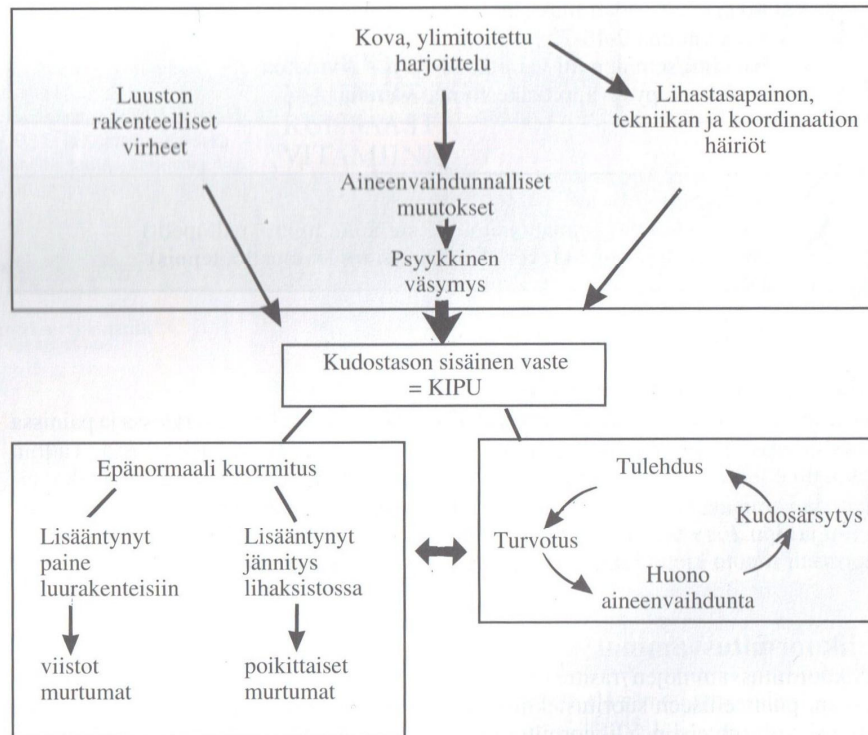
Kova, ylimitoitettu harjoittelu

Luuston rakenteelliset virheet

Lihastasapainon, tekniikan ja koordinaation häiriöt

Aineenvaihdunnalliset muutokset

Psyykkinen väsymys

Kudostason sisäinen vaste = KIPU

Epänormaali kuormitus

Lisääntynyt paine luurakenteisiin

viistot murtumat

Lisääntynyt jännitys lihaksistossa

poikittaiset murtumat

Tulehdus

Turvotus

Kudosärsytys

Huono aineenvaihdunta